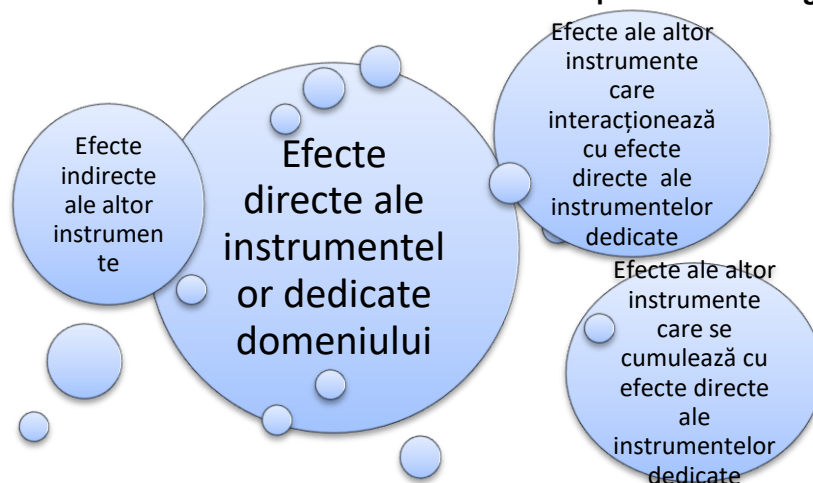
Efecte indirecte ale altor instrumente

Efecte directe ale instrumentelor dedicate domeniului

Efecte ale altor instrumente care interacționează cu efecte directe ale instrumentelor dedicate

Efecte ale altor instrumente care se cumulează cu efecte directe ale instrumentelor dedicate